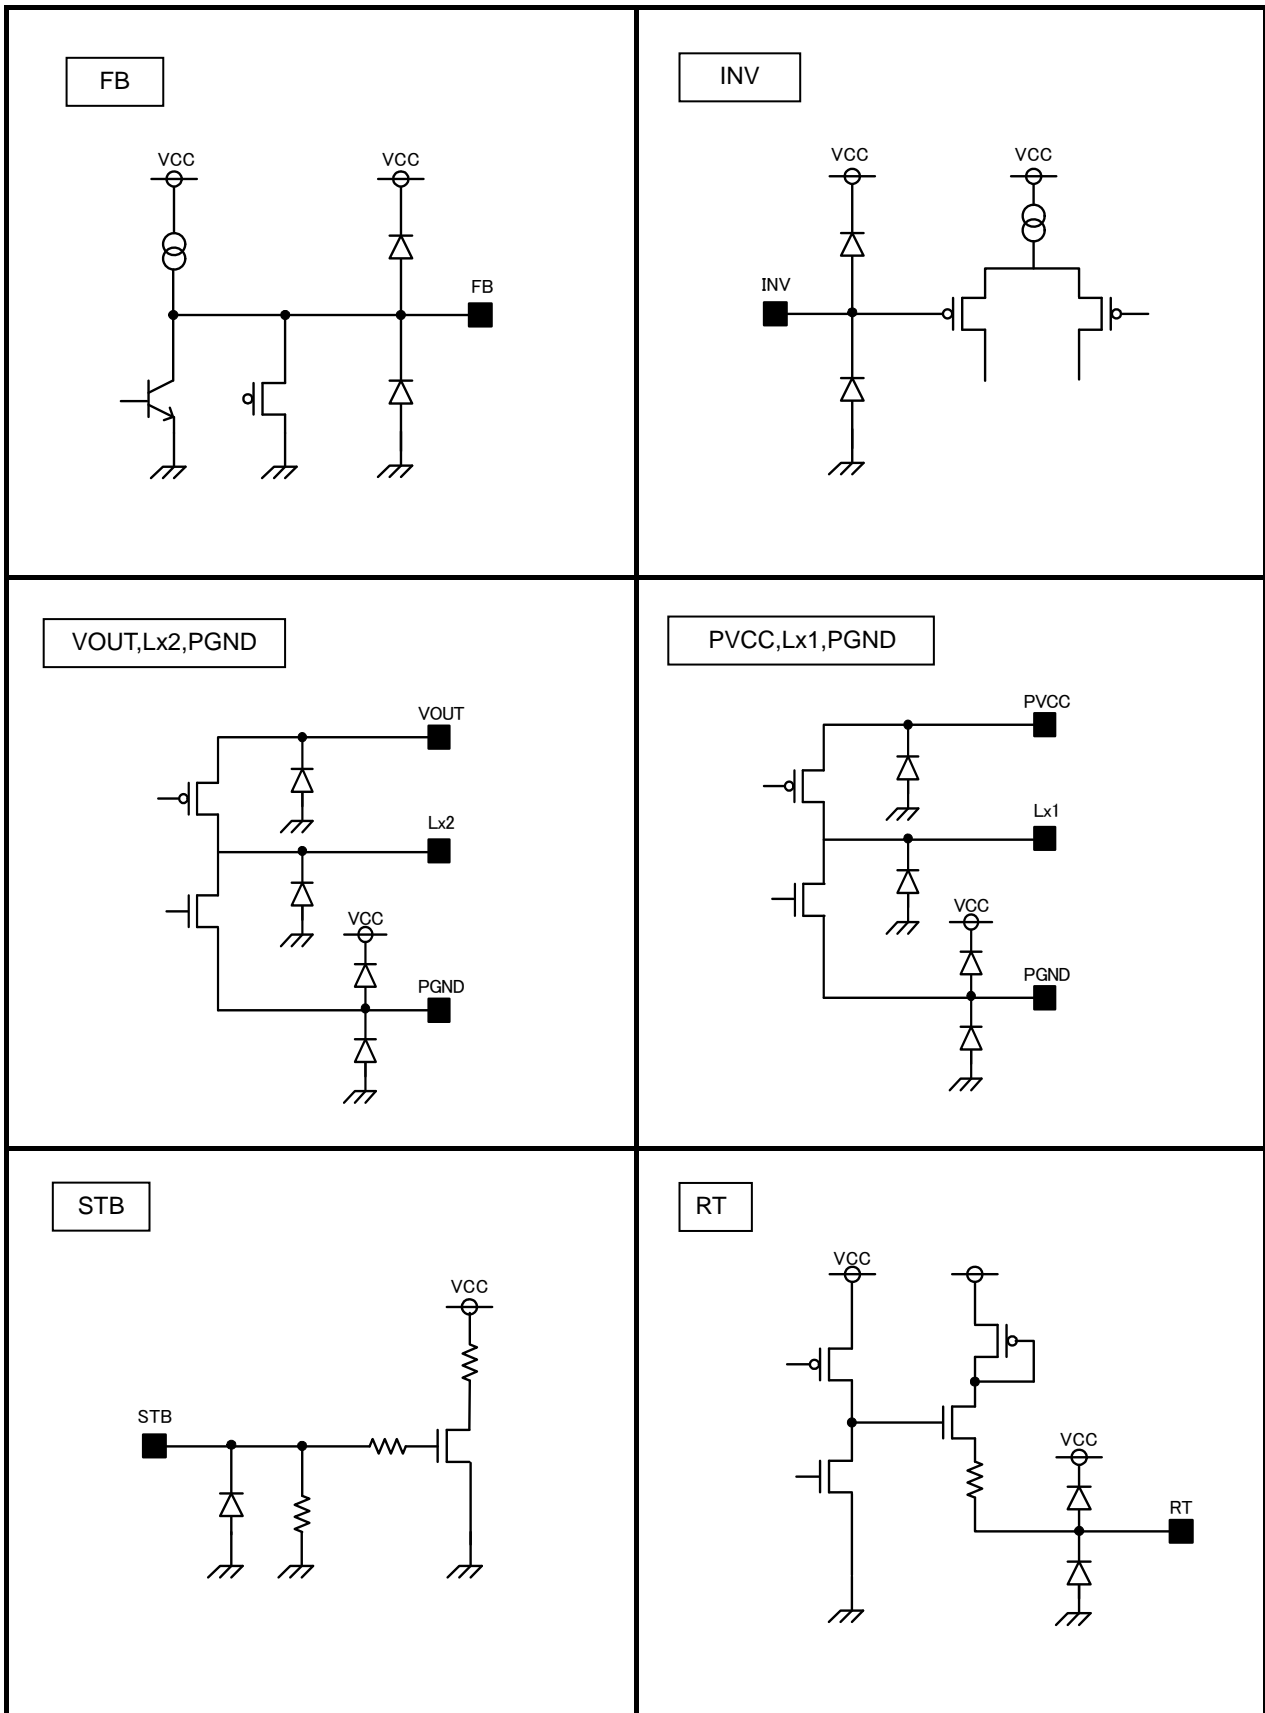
| | |
|---|---|
| FB<br>VCC VCC<br>FB | INV<br>VCC VCC<br>INV |
| VOUT,Lx2,PGND<br>VOUT<br>Lx2<br>VCC<br>PGND | PVCC,Lx1,PGND<br>PVCC<br>Lx1<br>VCC<br>PGND |
| STB<br>VCC<br>STB | RT<br>VCC<br>VCC<br>RT |